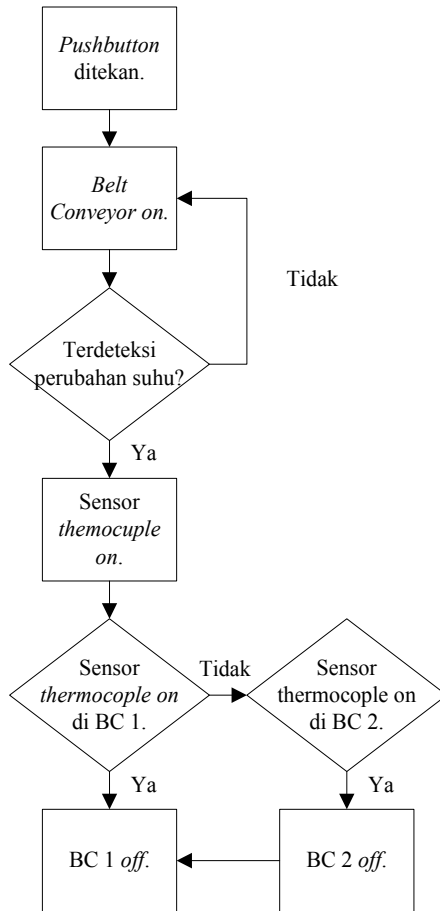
Pushbutton ditekan.

Belt Conveyor on.

Tidak

Terdeteksi perubahan suhu?

Ya

Sensor themocuple on.

Sensor thermocople on di BC 1.

Tidak

Sensor thermocople on di BC 2.

Ya

Ya

BC 1 off.

BC 2 off.